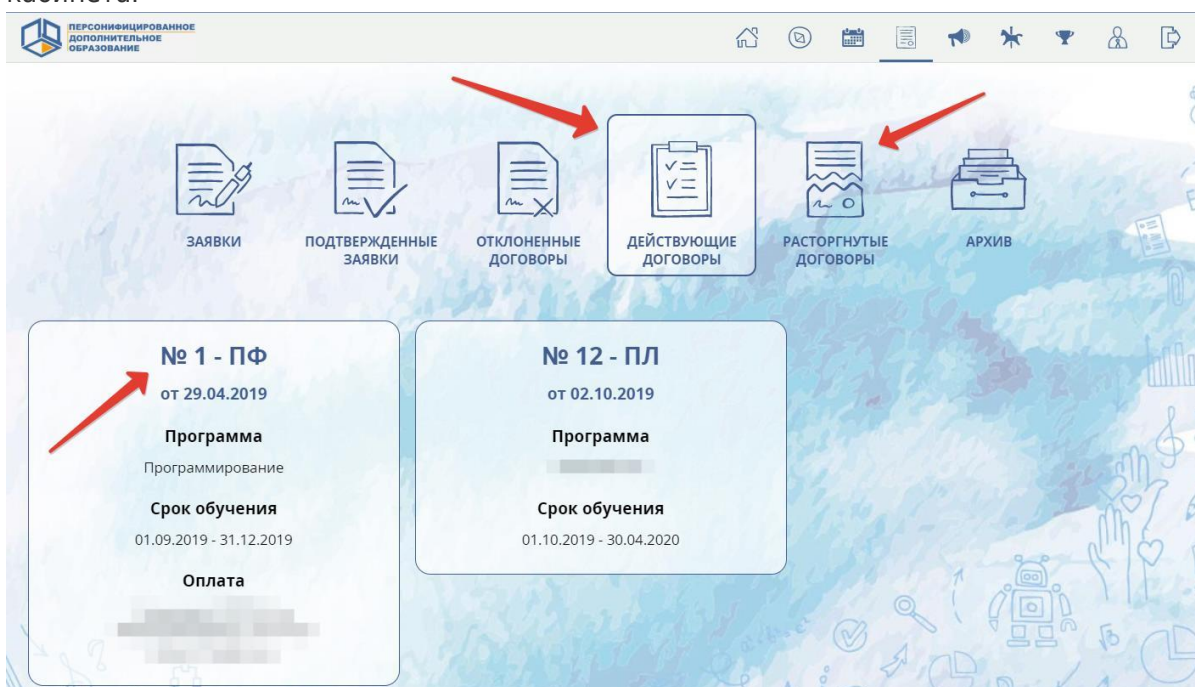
кабинета.

ПЕРСОНИФИЦИРОВАННОЕ ДОПОЛНИТЕЛЬНОЕ ОБРАЗОВАНИЕ

ЗАЯВКИ

ПОДТВЕРЖДЕННЫЕ ЗАЯВКИ

ОТКЛОНЕННЫЕ ДОГОВОРЫ

ДЕЙСТВУЮЩИЕ ДОГОВОРЫ

РАСТОРГНУТЫЕ ДОГОВОРЫ

АРХИВ

№ 1 - ПФ
от 29.04.2019
Программа
Программирование
Срок обучения
01.09.2019 - 31.12.2019
Оплата
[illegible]

№ 12 - ПЛ
от 02.10.2019
Программа
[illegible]
Срок обучения
01.10.2019 - 30.04.2020